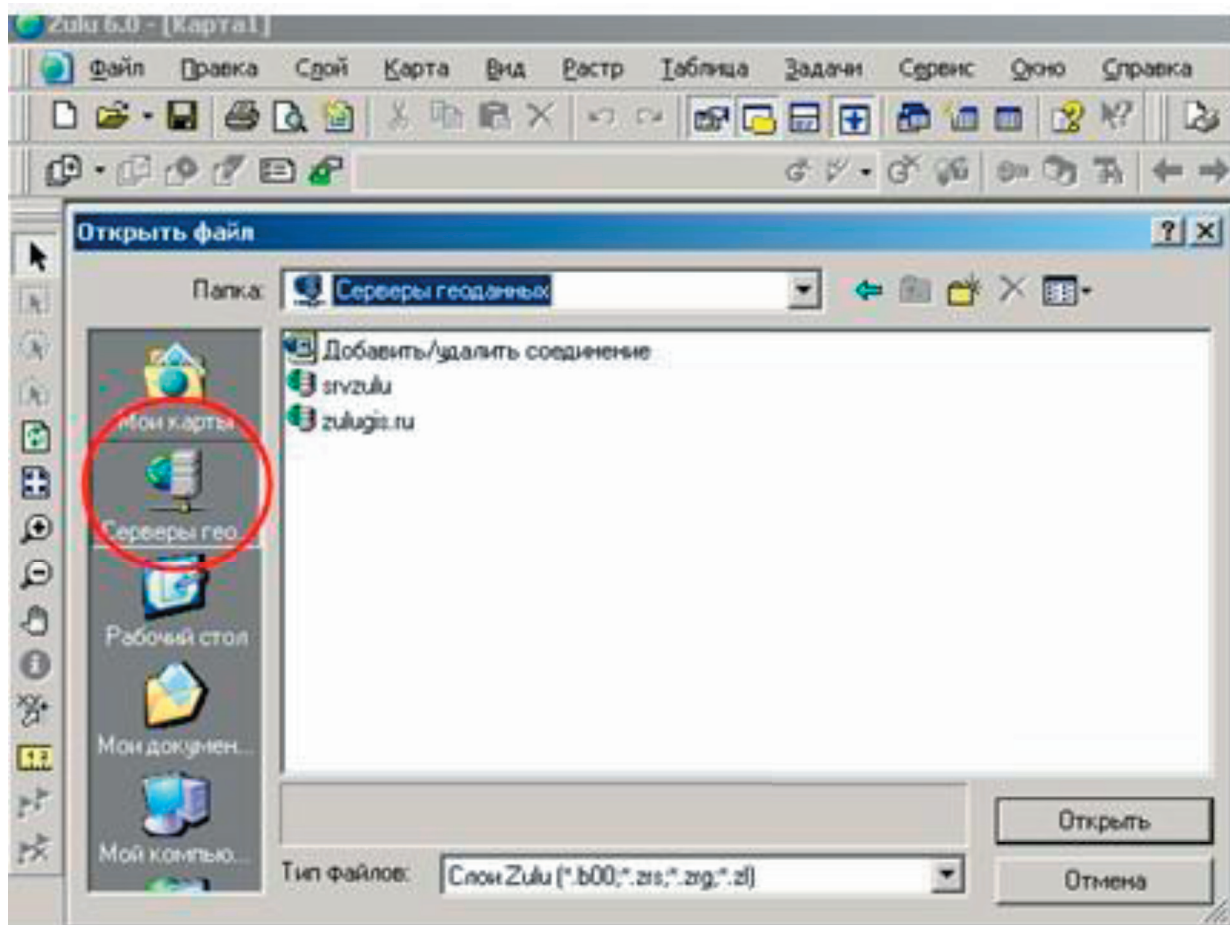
Zulu 6.0 - [Карта1]

Файл Правка Слой Карта Вид Растр Таблица Задачи Сервис Окно Справка

Открыть файл

Папка: Серверы геоданных

Мои карты
Серверы гео...
Рабочий стол
Мои докумен...
Мой компью...

Добавить/удалить соединение
srvzulu
zulugis.ru

Тип файлов: Слои Zulu (*.b00;*.zrs;*.zrg;*.zl)

Открыть
Отмена